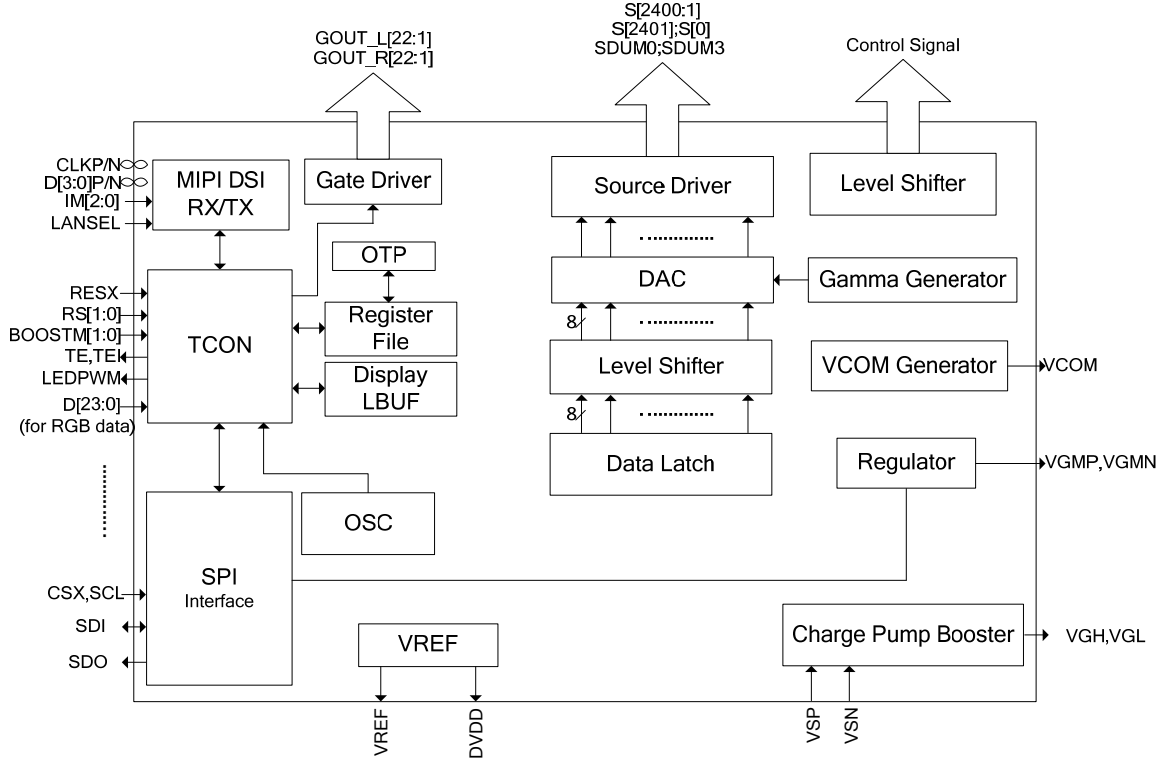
GOUT_L[22:1]
GOUT_R[22:1]

S[2400:1]
S[2401];S[0]
SDUM0;SDUM3

Control Signal

CLKP/N
D[3:0]P/N
IM[2:0]
LANSEL

MIPI DSI
RX/TX

Gate Driver

Source Driver

Level Shifter

OTP

DAC

Gamma Generator

RESX
RS[1:0]
BOOSTM[1:0]
TE,TE1
LEDPWM
D[23:0]
(for RGB data)

TCON

Register File

Display LBUF

8

Level Shifter

VCOM Generator

VCOM

8

Data Latch

Regulator

VGMP,VGMN

OSC

SPI
Interface

CSX,SCL
SDI
SDO

VREF

Charge Pump Booster

VGH,VGL

VREF
DVDD

VSP
VSN